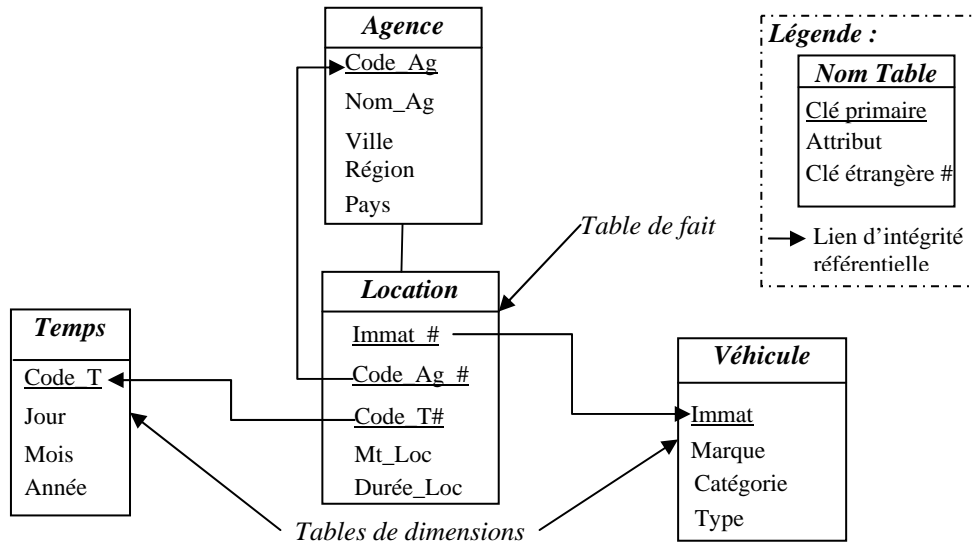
Agence
Code_Ag
Nom_Ag
Ville
Région
Pays

Légende :
Nom Table
Clé primaire
Attribut
Clé étrangère #
Lien d'intégrité référentielle

Table de fait

Location
Immat #
Code_Ag #
Code_T#
Mt_Loc
Durée_Loc

Temps
Code_T
Jour
Mois
Année

Véhicule
Immat
Marque
Catégorie
Type

Tables de dimensions